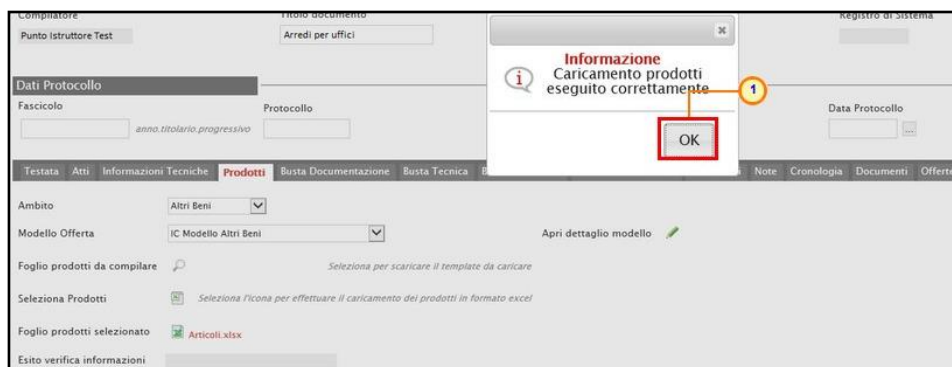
Compilatore
Punto Istruttore Test

Titolo documento
Arredi per uffici

Registro di Sistema

Dati Protocollo
Fascicolo
anno.titolario.progressivo

Protocollo

Data Protocollo

Informazione
Caricamento prodotti eseguito correttamente

OK

1

Testata Atti Informazioni Tecniche Prodotti Busta Documentazione Busta Tecnica B

Note Cronologia Documenti Offerte

Ambito
Altri Beni

Modello Offerta
IC Modello Altri Beni

Apri dettaglio modello

Foglio prodotti da compilare
Seleziona per scaricare il template da caricare

Seleziona Prodotti
Seleziona l'icona per effettuare il caricamento dei prodotti in formato excel

Foglio prodotti selezionato
Articoli.xlsx

Esito verifica informazioni